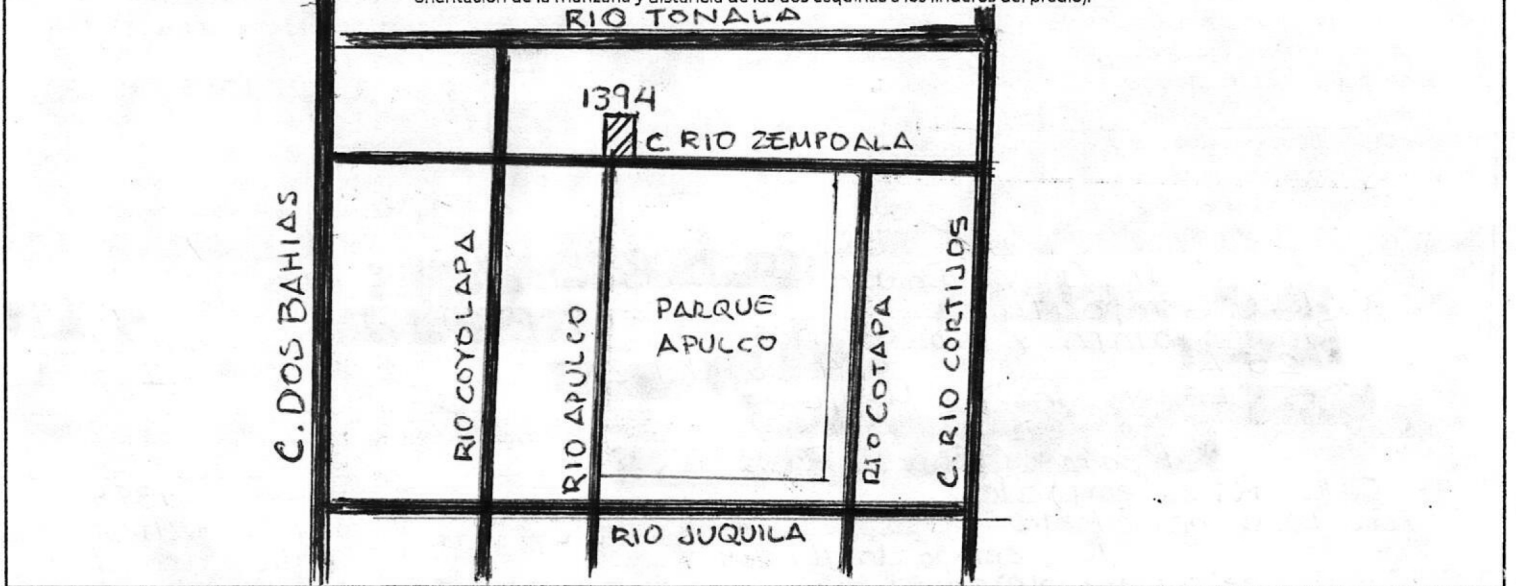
orientación de la manzana y distancia de las dos esquinas a los linderos del predio).

RIO TONALA

1394

C. RIO ZEMPOALA

C. DOS BAHIAS

RIO COYOLAPA

RIO APULCO

PARQUE APULCO

RIO COTAPA

C. RIO CORTIJOS

RIO JUQUILA